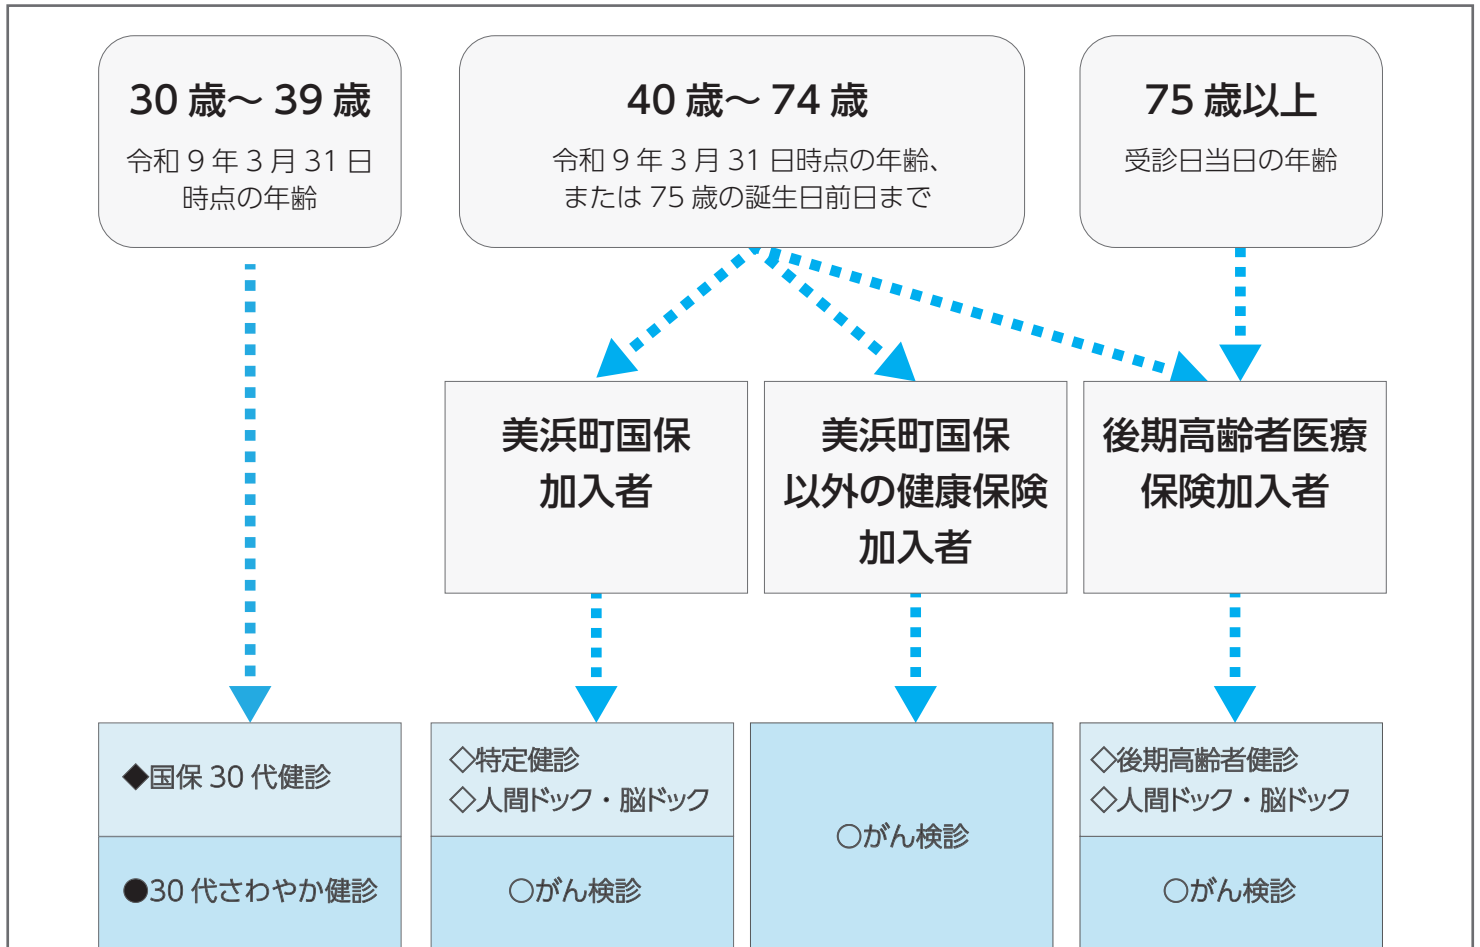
30 歳～ 39 歳
令和 9 年 3 月 31 日時点の年齢

40 歳～ 74 歳
令和 9 年 3 月 31 日時点の年齢、または 75 歳の誕生日前日まで

75 歳以上
受診日当日の年齢

美浜町国保加入者

美浜町国保以外の健康保険加入者

後期高齢者医療保険加入者

◆国保 30 代健診

●30 代さわやか健診

◇特定健診
◇人間ドック・脳ドック

〇がん検診

〇がん検診

◇後期高齢者健診
◇人間ドック・脳ドック

〇がん検診